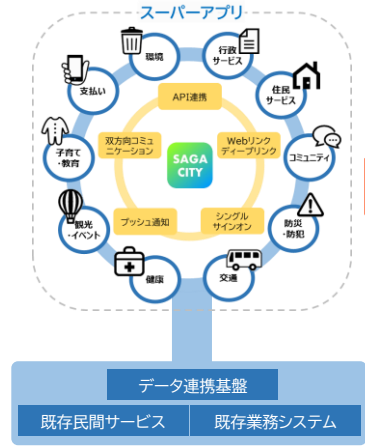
スーパーアプリ

環境

行政サービス

支払い

住民サービス

API連携

子育て・教育

双方向コミュニケーション

SAGA CITY

Webリンクディープリンク

コミュニティ

観光・イベント

プッシュ通知

シングルサインオン

防災・防犯

健康

交通

データ連携基盤

既存民間サービス

既存業務システム